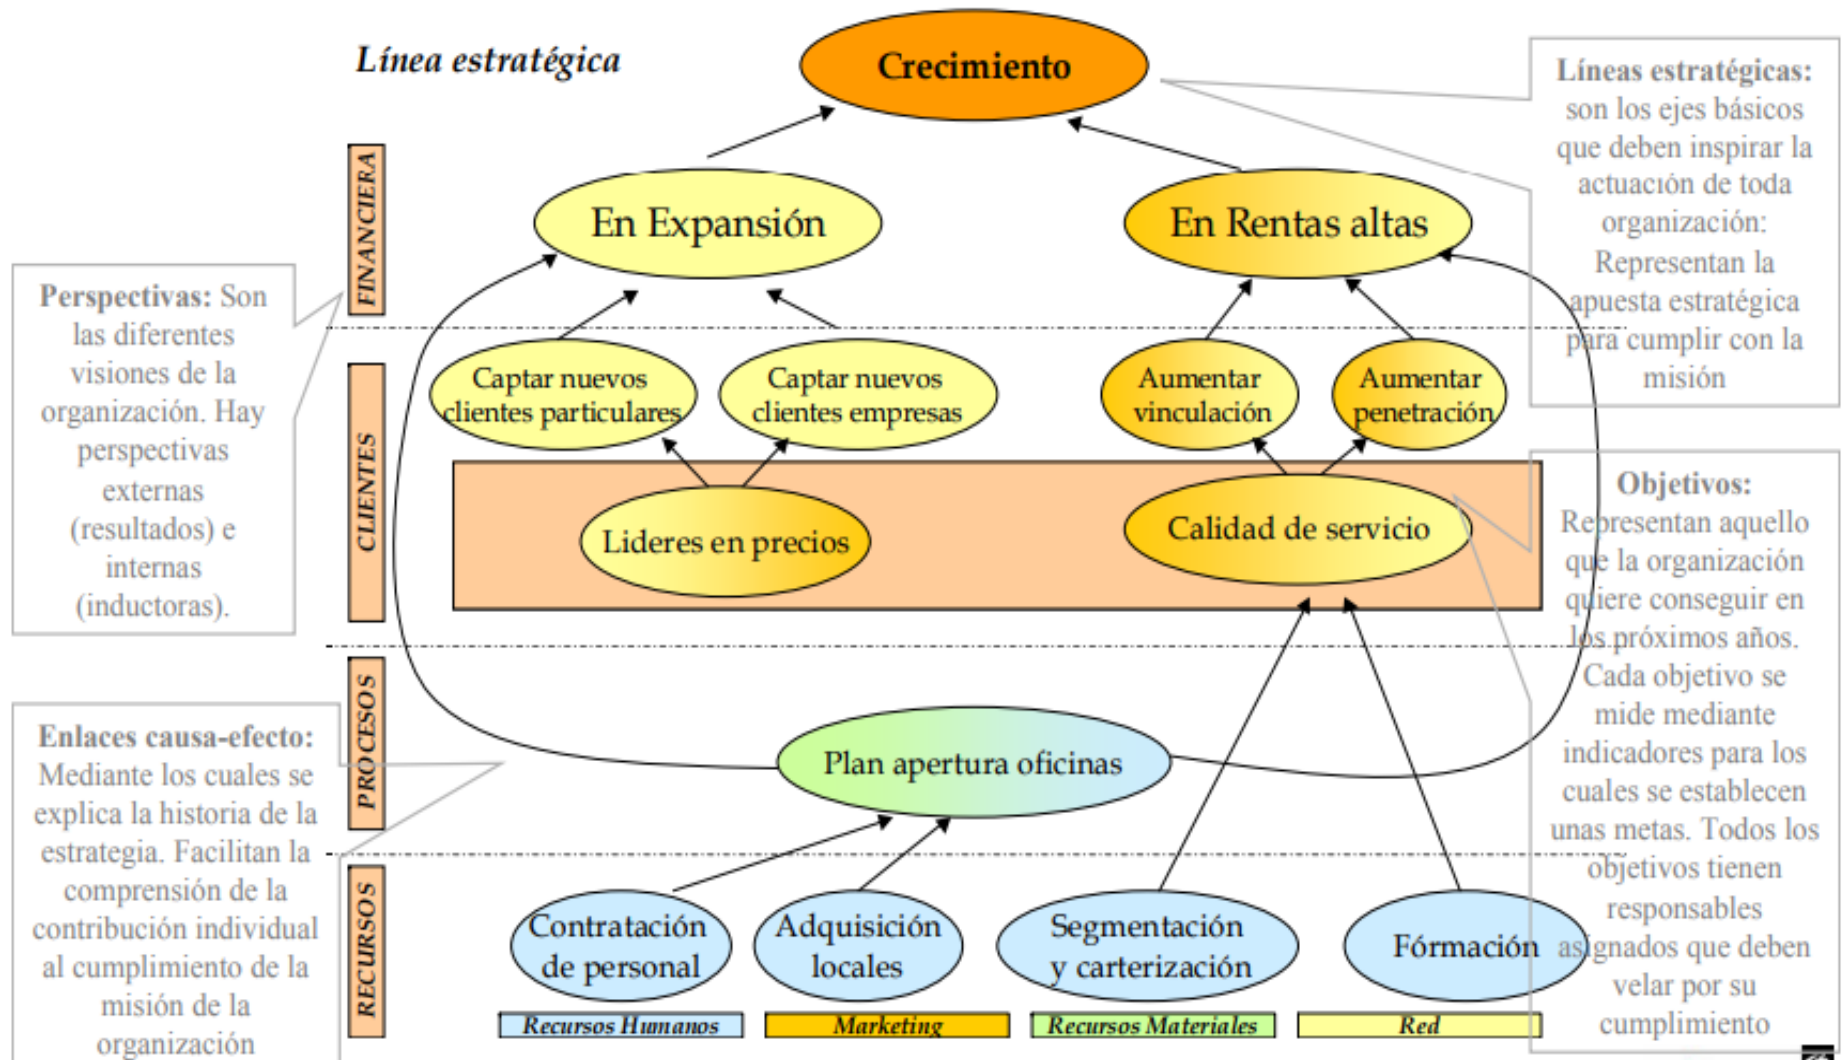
Línea estratégica

Crecimiento

Líneas estratégicas: son los ejes básicos que deben inspirar la actuación de toda organización: Representan la apuesta estratégica para cumplir con la misión

FINANCIERA

En Expansión

En Rentas altas

Perspectivas: Son las diferentes visiones de la organización. Hay perspectivas externas (resultados) e internas (inductoras).

CLIENTES

Captar nuevos clientes particulares

Captar nuevos clientes empresas

Aumentar vinculación

Aumentar penetración

Lideres en precios

Calidad de servicio

Objetivos: Representan aquello que la organización quiere conseguir en los próximos años. Cada objetivo se mide mediante indicadores para los cuales se establecen unas metas. Todos los objetivos tienen responsables asignados que deben velar por su cumplimiento

PROCESOS

Enlaces causa-efecto: Mediante los cuales se explica la historia de la estrategia. Facilitan la comprensión de la contribución individual al cumplimiento de la misión de la organización

Plan apertura oficinas

RECURSOS

Contratación de personal

Adquisición locales

Segmentación y carterización

Fórmación

Recursos Humanos

Marketing

Recursos Materiales

Red